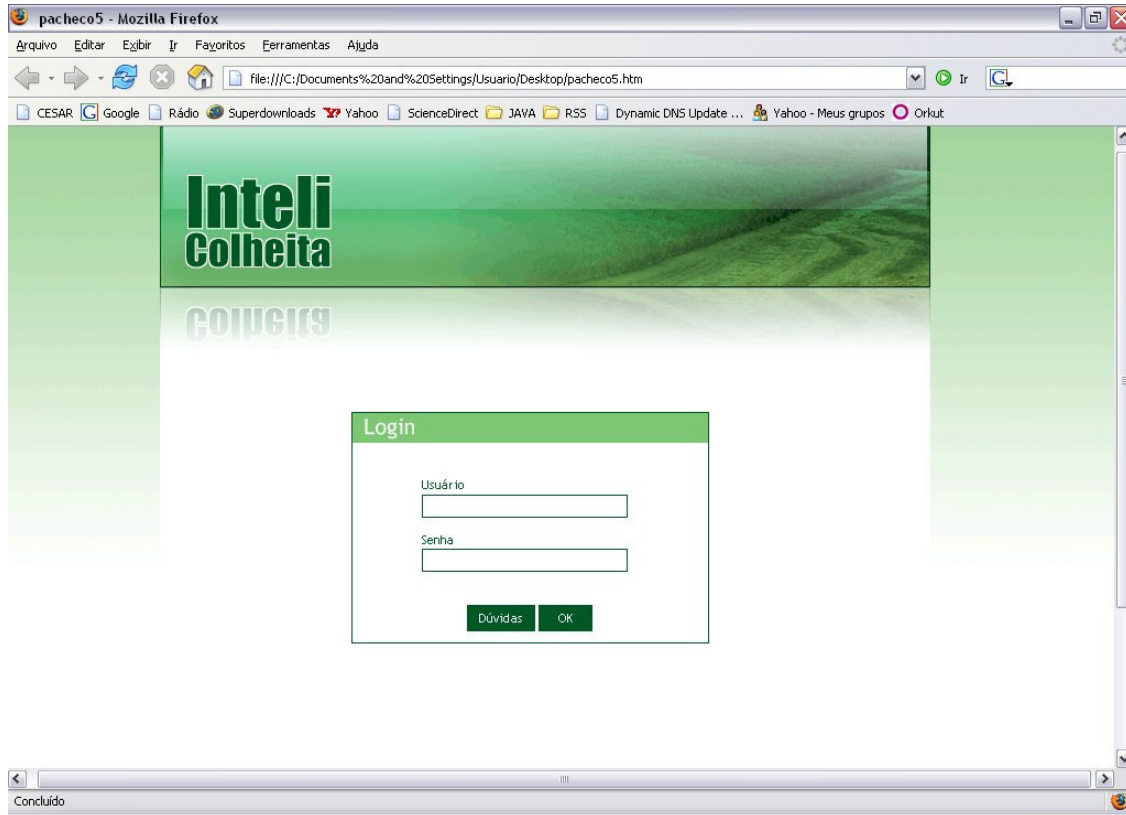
pacheco5 - Mozilla Firefox

Arquivo Editar Exibir Ir Favoritos Ferramentas Ajuda

file:///C:/Documents%20and%20Settings/Usuario/Desktop/pacheco5.htm

Ir

CESAR Google Rádio Superdownloads Yahoo ScienceDirect JAVA RSS Dynamic DNS Update ... Yahoo - Meus grupos Orkut

Inteli
Colheita

Login

Usuário

Senha

Dúvidas OK

Concluído